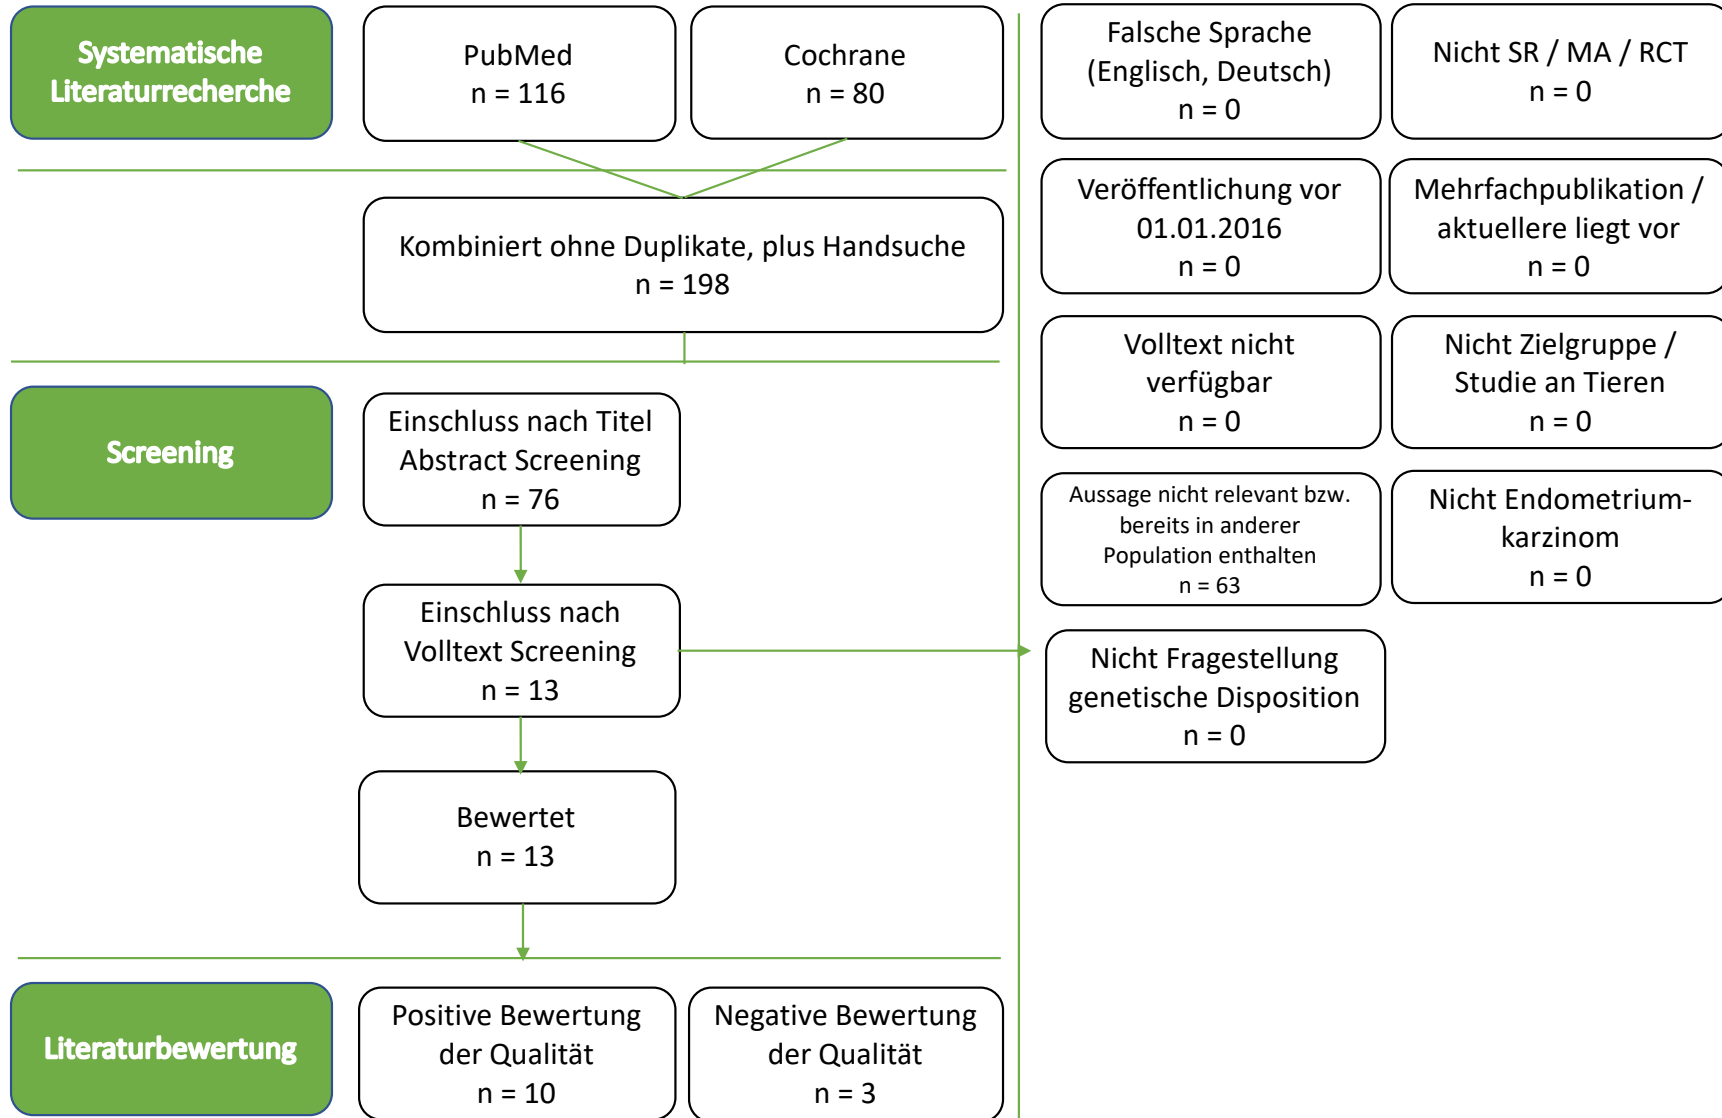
Systematische Literaturrecherche

PubMed
n = 116

Cochrane
n = 80

Kombiniert ohne Duplikate, plus Handsuche
n = 198

Screening

Einschluss nach Titel Abstract Screening
n = 76

Einschluss nach Volltext Screening
n = 13

Bewertet
n = 13

Literaturbewertung

Positive Bewertung der Qualität
n = 10

Negative Bewertung der Qualität
n = 3

Falsche Sprache (Englisch, Deutsch)
n = 0

Nicht SR / MA / RCT
n = 0

Veröffentlichung vor 01.01.2016
n = 0

Mehrfachpublikation / aktuellere liegt vor
n = 0

Volltext nicht verfügbar
n = 0

Nicht Zielgruppe / Studie an Tieren
n = 0

Aussage nicht relevant bzw. bereits in anderer Population enthalten
n = 63

Nicht Endometrium-karzinom
n = 0

Nicht Fragestellung genetische Disposition
n = 0